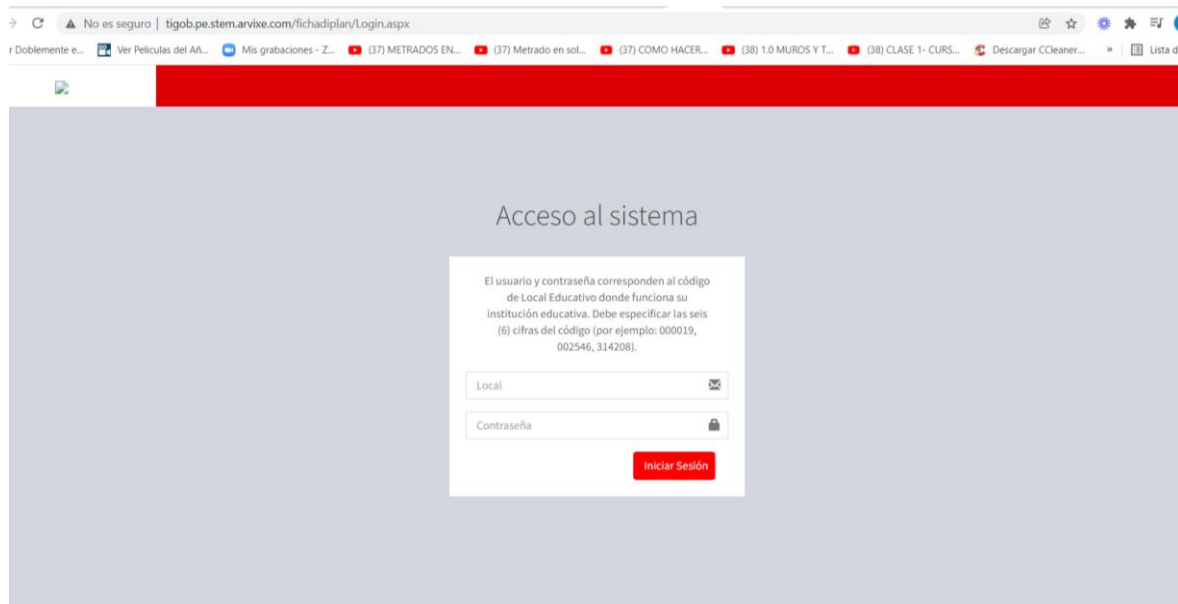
No es seguro | tigob.pe.stem.arvixe.com/fichadiplan/Login.aspx

r Doblemente e... Ver Peliculas del Añ... Mis grabaciones - Z... (37) METRADOS EN... (37) Metrado en sol... (37) COMO HACER... (38) 1.0 MUROS Y T... (38) CLASE 1- CURS... Descargar CCleaner... » Lista d

Acceso al sistema

El usuario y contraseña corresponden al código de Local Educativo donde funciona su institución educativa. Debe especificar las seis (6) cifras del código (por ejemplo: 000019, 002546, 314208).

Local

Contraseña

Iniciar Sesión